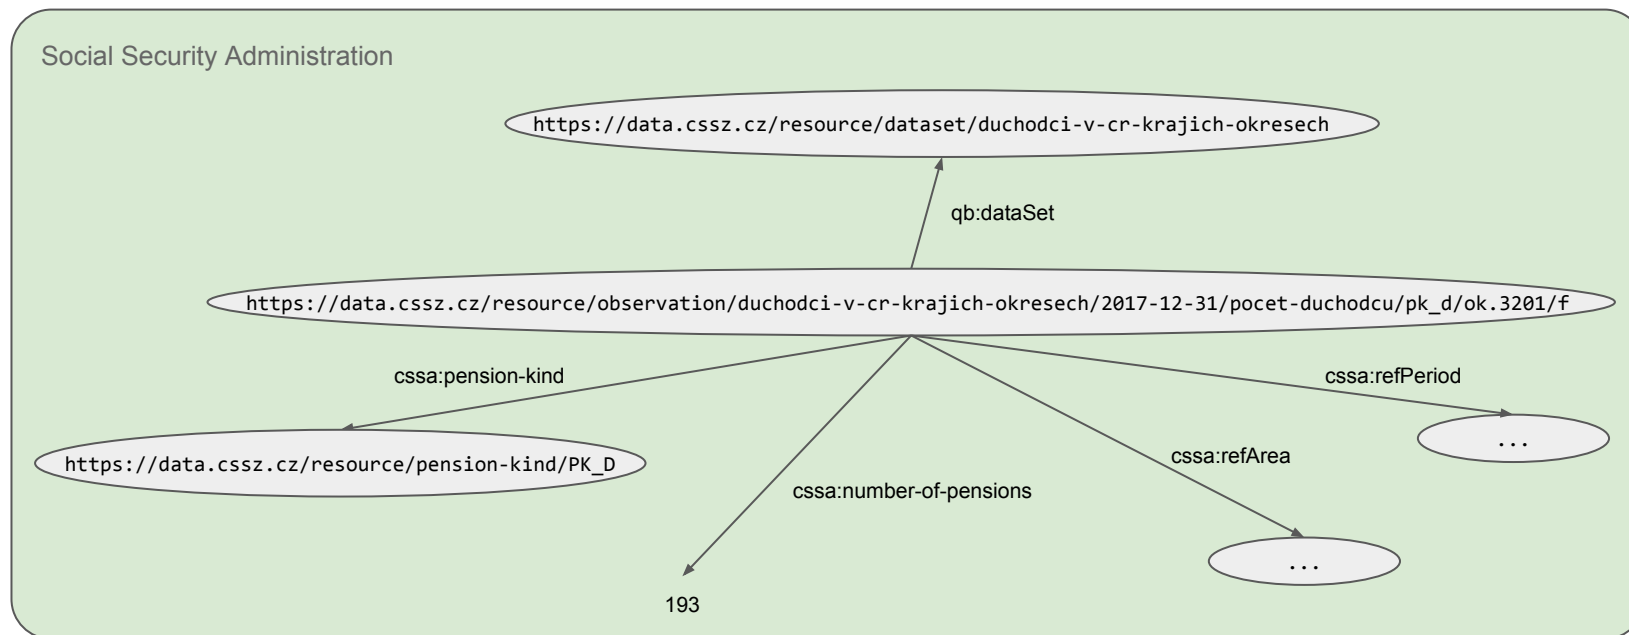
Social Security Administration

https://data.cssz.cz/resource/dataset/duchodci-v-cr-krajich-okresech

qb:dataSet

https://data.cssz.cz/resource/observation/duchodci-v-cr-krajich-okresech/2017-12-31/pocet-duchodcu/pk_d/ok.3201/f

cssa:pension-kind

cssa:refPeriod

...

https://data.cssz.cz/resource/pension-kind/PK_D

cssa:refArea

cssa:number-of-pensions

...

193